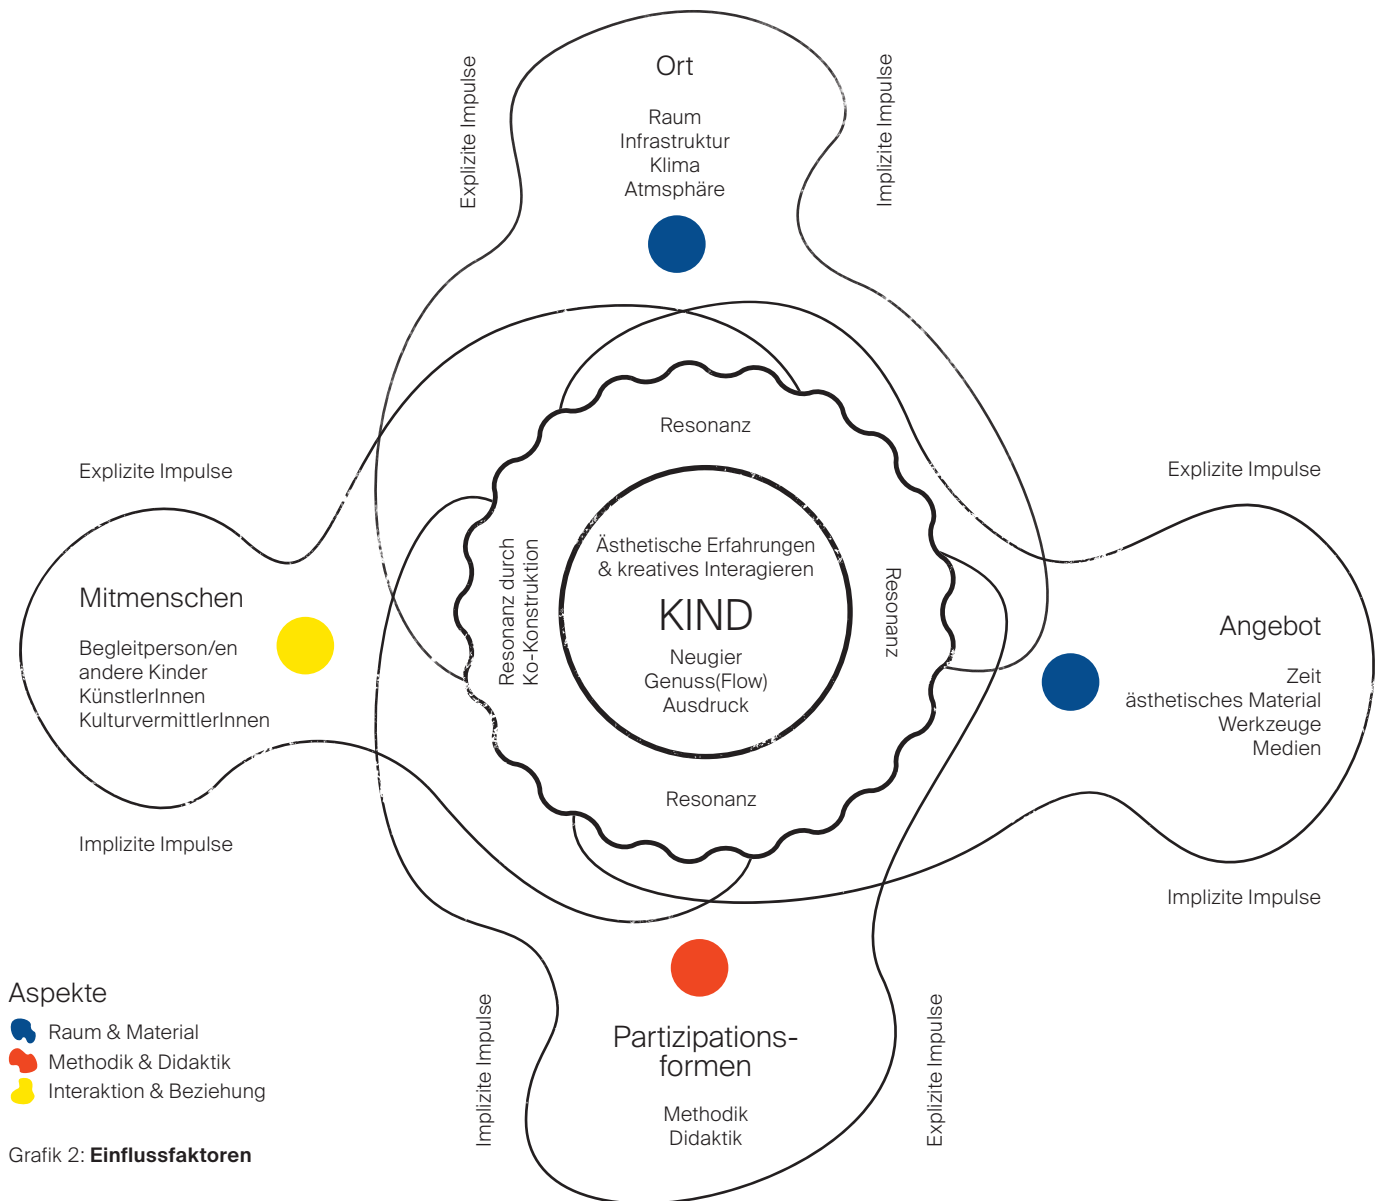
Ort

Raum
Infrastruktur
Klima
Atmsphäre

Explizite Impulse

Implizite Impulse

Resonanz

Explizite Impulse

Explizite Impulse

Mitmenschen

Begleitperson/en
andere Kinder
KünstlerInnen
KulturvermittlerInnen

Resonanz durch Ko-Konstruktion

Ästhetische Erfahrungen & kreatives Interagieren

KIND

Neugier
Genuss(Flow)
Ausdruck

Resonanz

Angebot

Zeit
ästhetisches Material
Werkzeuge
Medien

Resonanz

Implizite Impulse

Implizite Impulse

Aspekte

Raum & Material
Methodik & Didaktik
Interaktion & Beziehung

Implizite Impulse

Partizipations-formen

Methodik
Didaktik

Explizite Impulse

Grafik 2: **Einflussfaktoren**